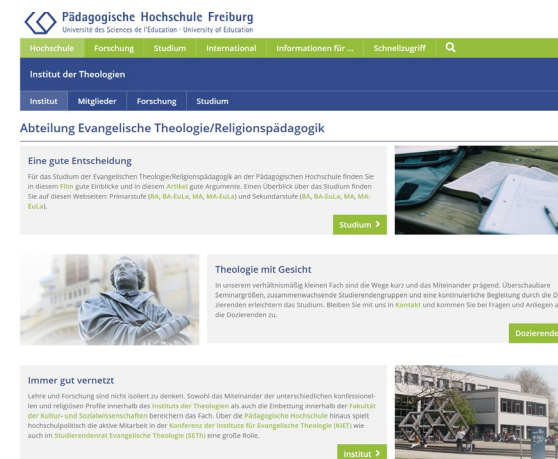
Pädagogische Hochschule Freiburg
Université des Sciences de l'Education · University of Education

Hochschule Forschung Studium International Informationen für ... Schnellzugriff

Institut der Theologien

Institut Mitglieder Forschung Studium

Abteilung Evangelische Theologie/Religionspädagogik

Eine gute Entscheidung

Für das Studium der Evangelischen Theologie/Religionspädagogik an der Pädagogischen Hochschule finden Sie in diesem Film gute Einblicke und in diesem Artikel gute Argumente. Einen Überblick über das Studium finden Sie auf diesen Webseiten: Primarstufe (BA, BA-EuLa, MA, MA-EuLa) und Sekundarstufe (BA, BA-EuLa, MA, MA-EuLa).

Studium >

Theologie mit Gesicht

In unserem verhältnismäßig kleinen Fach sind die Wege kurz und das Miteinander prägend. Überschaubare Seminargrößen, zusammenwachsende Studierendengruppen und eine kontinuierliche Begleitung durch die D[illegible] zierenden erleichtern das Studium. Bleiben Sie mit uns in Kontakt und kommen Sie bei Fragen und Anliegen a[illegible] die Dozierenden zu.

Dozierende

Immer gut vernetzt

Lehre und Forschung sind nicht isoliert zu denken. Sowohl das Miteinander der unterschiedlichen konfessionellen und religiösen Profile innerhalb des Instituts der Theologien als auch die Einbettung innerhalb der Fakultät der Kultur- und Sozialwissenschaften bereichern das Fach. Über die Pädagogische Hochschule hinaus spielt hochschulpolitisch die aktive Mitarbeit in der Konferenz der Institute für Evangelische Theologie (KIET) wie auch im Studierendenrat Evangelische Theologie (SETh) eine große Rolle.

Institut >